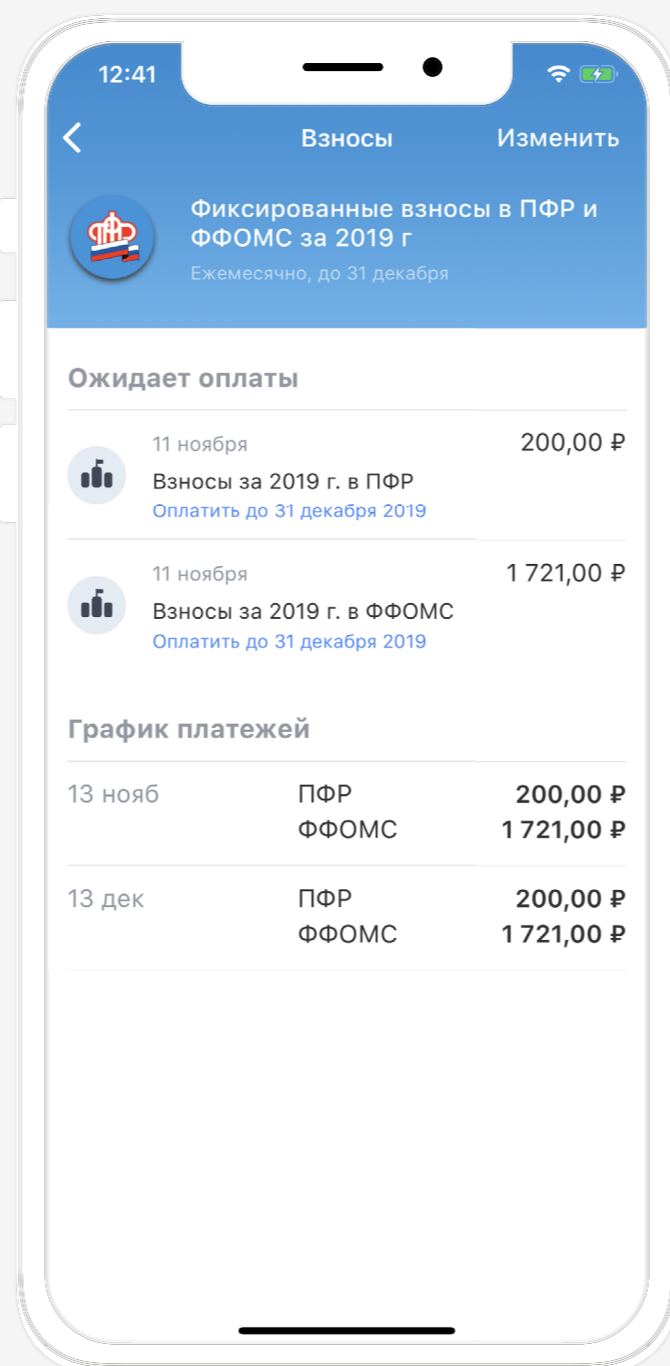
12:41

<

Взносы

Изменить

Фиксированные взносы в ПФР и ФФОМС за 2019 г

Ежемесячно, до 31 декабря

Ожидает оплаты

11 ноября

200,00 ₽

Взносы за 2019 г. в ПФР

Оплатить до 31 декабря 2019

11 ноября

1 721,00 ₽

Взносы за 2019 г. в ФФОМС

Оплатить до 31 декабря 2019

График платежей

| 13 нояб | ПФР | 200,00 ₽ |
|---|---|---|
| | ФФОМС | 1 721,00 ₽ |
| 13 дек | ПФР | 200,00 ₽ |
| | ФФОМС | 1 721,00 ₽ |